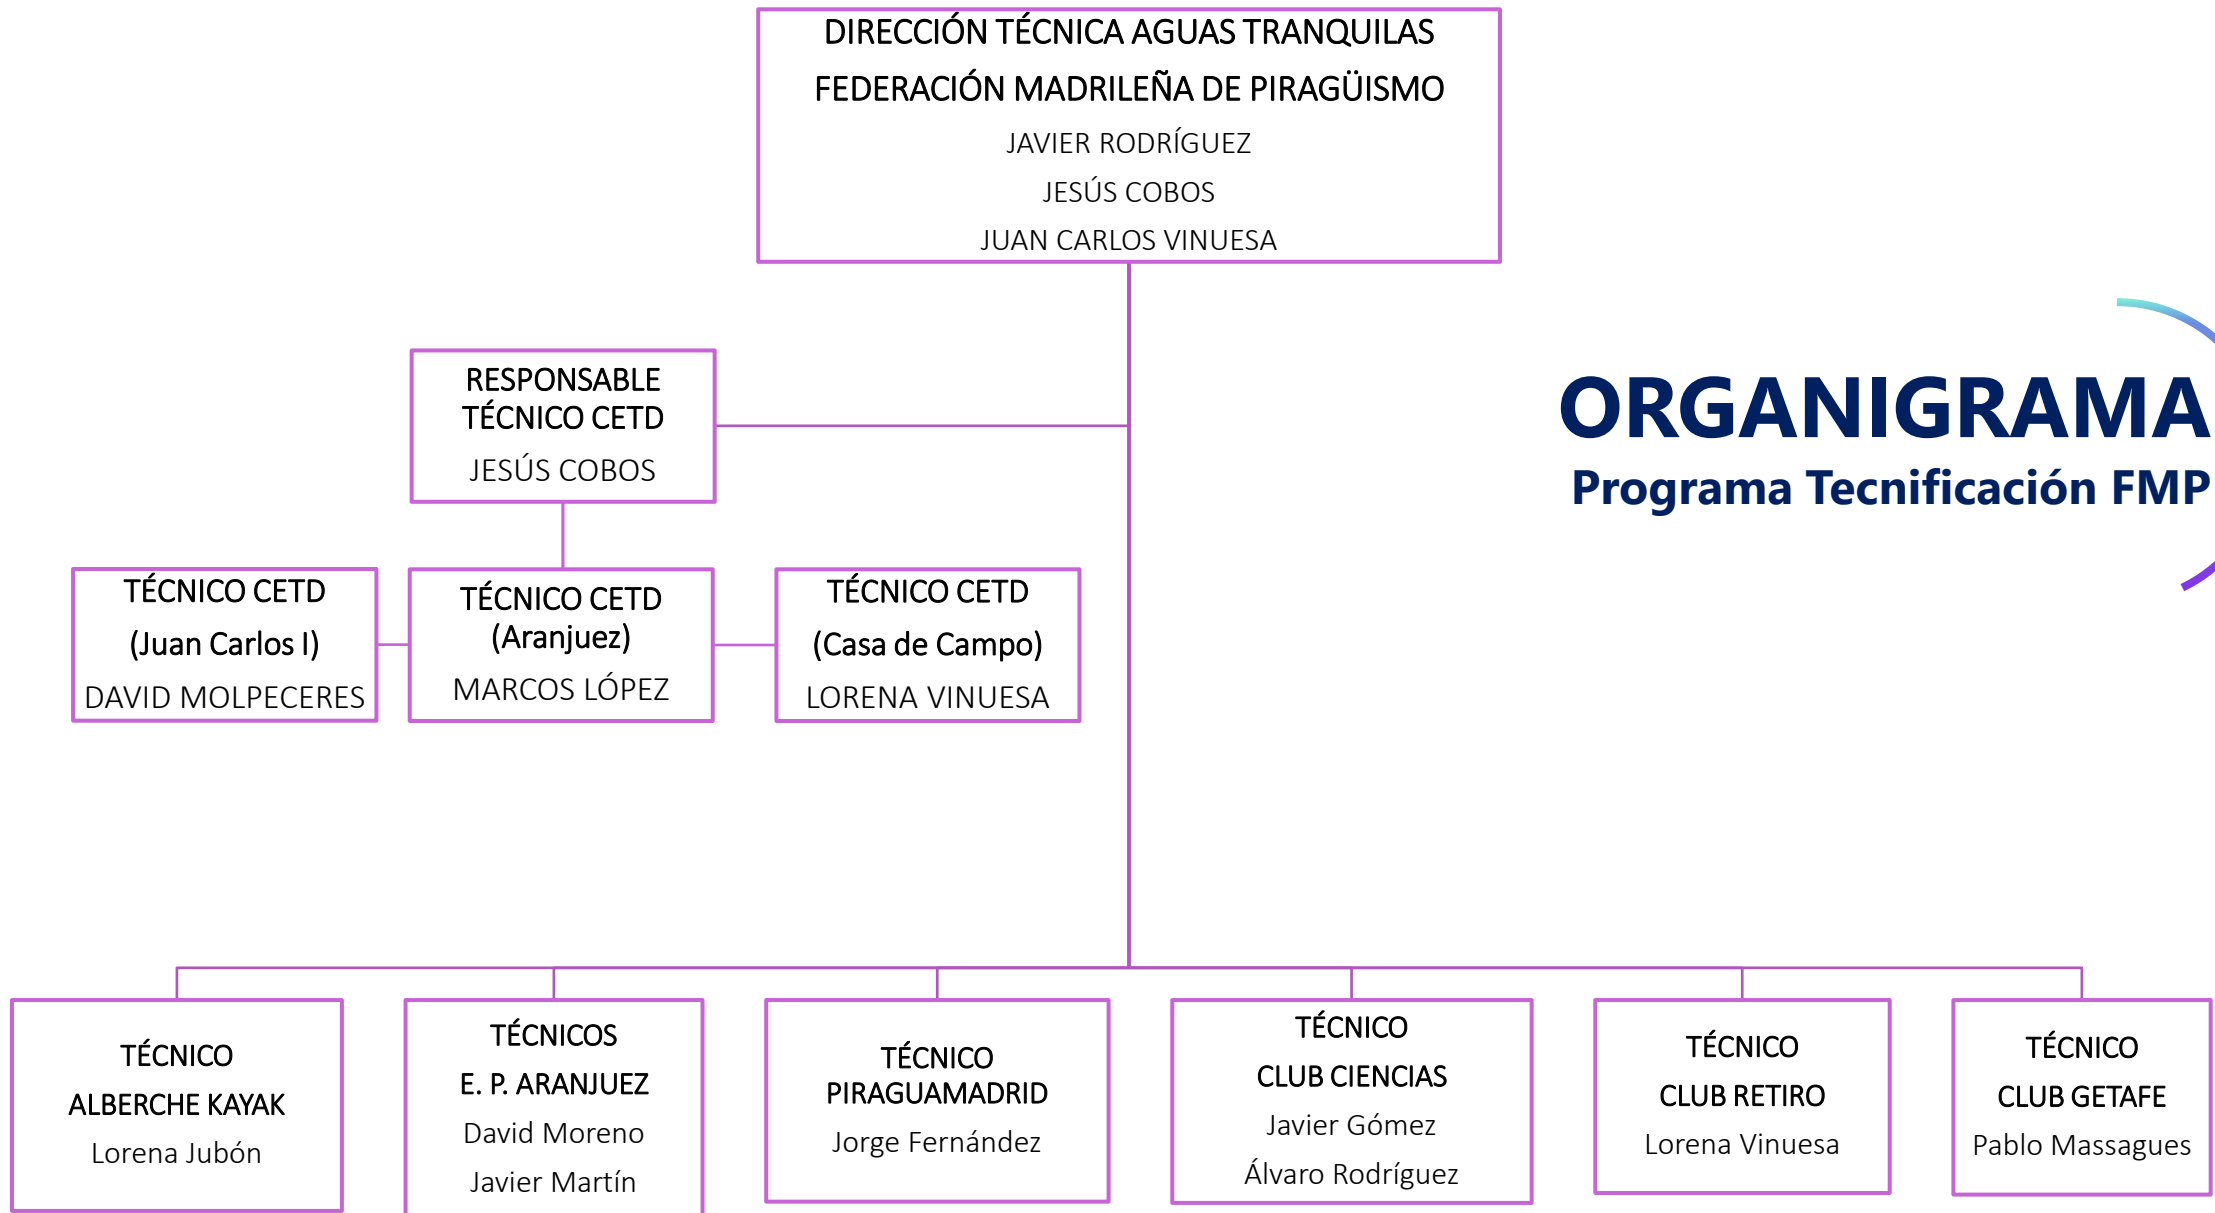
DIRECCIÓN TÉCNICA AGUAS TRANQUILAS
FEDERACIÓN MADRILEÑA DE PIRAGÜISMO
JAVIER RODRÍGUEZ
JESÚS COBOS
JUAN CARLOS VINUESA

ORGANIGRAMA
Programa Tecnificación FMP

RESPONSABLE TÉCNICO CETD
JESÚS COBOS

TÉCNICO CETD
(Juan Carlos I)
DAVID MOLPECERES

TÉCNICO CETD
(Aranjuez)
MARCOS LÓPEZ

TÉCNICO CETD
(Casa de Campo)
LORENA VINUESA

TÉCNICO
ALBERCHE KAYAK
Lorena Jubón

TÉCNICOS
E. P. ARANJUEZ
David Moreno
Javier Martín

TÉCNICO
PIRAGUAMADRID
Jorge Fernández

TÉCNICO
CLUB CIENCIAS
Javier Gómez
Álvaro Rodríguez

TÉCNICO
CLUB RETIRO
Lorena Vinuesa

TÉCNICO
CLUB GETAFE
Pablo Massagues